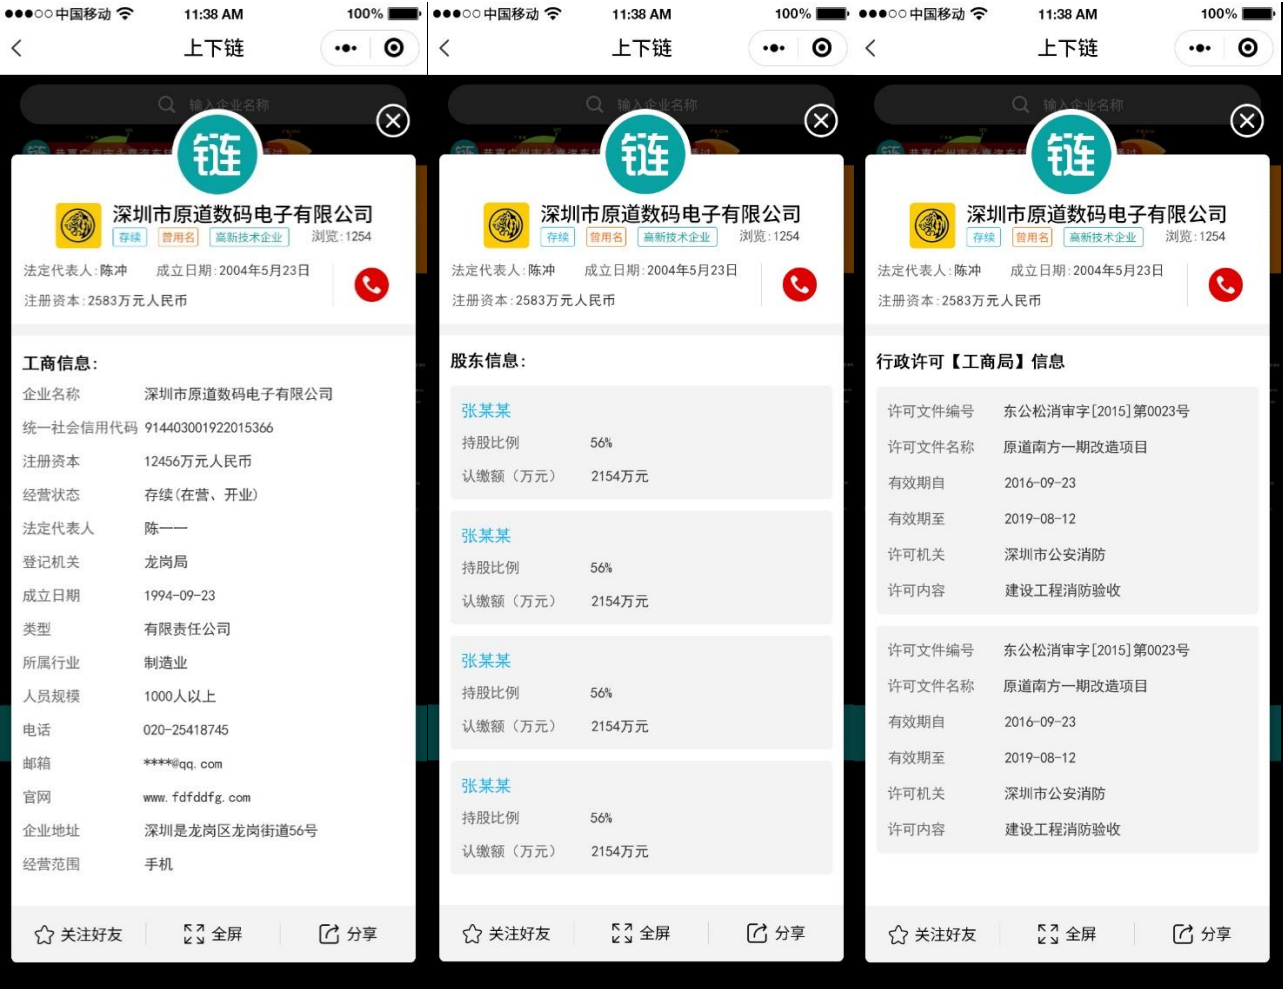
●●●○○ 中国移动 11:38 AM 100%
上下链
输入企业名称
链
深圳市原道数码电子有限公司
存续 曾用名 高新技术企业 浏览:1254
法定代表人:陈冲 成立日期:2004年5月23日
注册资本:2583万元人民币

工商信息:

| 企业名称 | 深圳市原道数码电子有限公司 |
|---|---|
| 统一社会信用代码 | 914403001922015366 |
| 注册资本 | 12456万元人民币 |
| 经营状态 | 存续(在营、开业) |
| 法定代表人 | 陈—— |
| 登记机关 | 龙岗局 |
| 成立日期 | 1994-09-23 |
| 类型 | 有限责任公司 |
| 所属行业 | 制造业 |
| 人员规模 | 1000人以上 |
| 电话 | 020-25418745 |
| 邮箱 | ****@qq.com |
| 官网 | www.fdfddfg.com |
| 企业地址 | 深圳是龙岗区龙岗街道56号 |
| 经营范围 | 手机 |

关注好友 全屏 分享

●●●○○ 中国移动 11:38 AM 100%
上下链
输入企业名称
链
深圳市原道数码电子有限公司
存续 曾用名 高新技术企业 浏览:1254
法定代表人:陈冲 成立日期:2004年5月23日
注册资本:2583万元人民币

股东信息:

张某某
持股比例 56%
认缴额(万元) 2154万元

张某某
持股比例 56%
认缴额(万元) 2154万元

张某某
持股比例 56%
认缴额(万元) 2154万元

张某某
持股比例 56%
认缴额(万元) 2154万元

关注好友 全屏 分享

●●●○○ 中国移动 11:38 AM 100%
上下链
输入企业名称
链
深圳市原道数码电子有限公司
存续 曾用名 高新技术企业 浏览:1254
法定代表人:陈冲 成立日期:2004年5月23日
注册资本:2583万元人民币

行政许可【工商局】信息

| 许可文件编号 | 东公松消审字[2015]第0023号 |
|---|---|
| 许可文件名称 | 原道南方一期改造项目 |
| 有效期自 | 2016-09-23 |
| 有效期至 | 2019-08-12 |
| 许可机关 | 深圳市公安消防 |
| 许可内容 | 建设工程消防验收 |

| 许可文件编号 | 东公松消审字[2015]第0023号 |
|---|---|
| 许可文件名称 | 原道南方一期改造项目 |
| 有效期自 | 2016-09-23 |
| 有效期至 | 2019-08-12 |
| 许可机关 | 深圳市公安消防 |
| 许可内容 | 建设工程消防验收 |

关注好友 全屏 分享